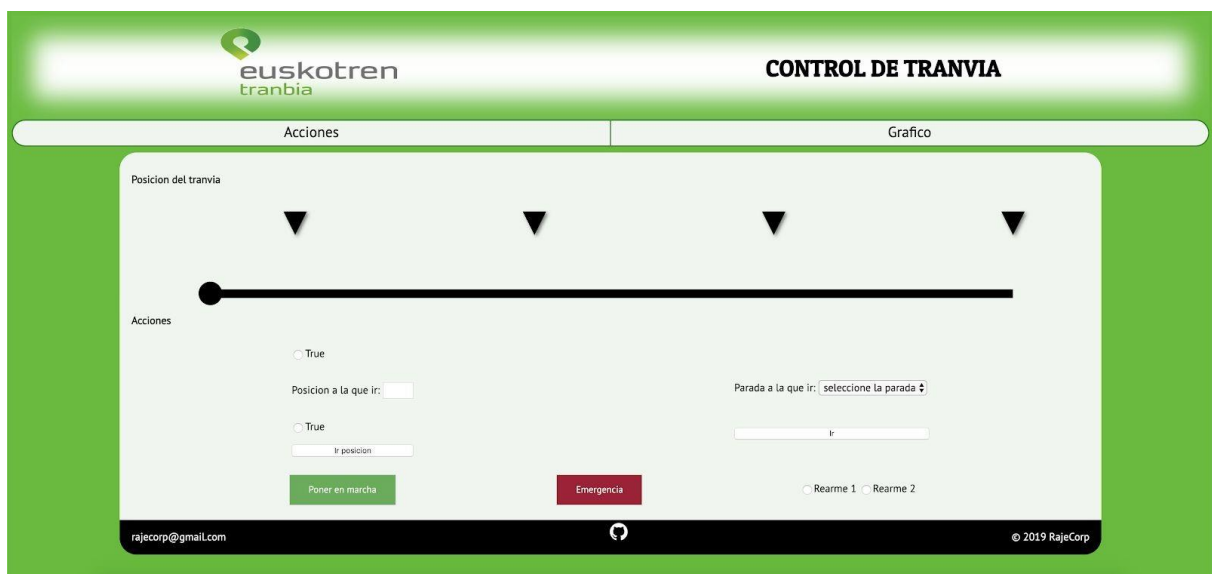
euskotren
tranbia

CONTROL DE TRANVIA

Acciones

Grafico

Posicion del tranvia

Acciones

True

Posicion a la que ir:

True

Ir posicion

Parada a la que ir: seleccione la parada

Ir

Poner en marcha

Emergencia

Rearme 1 Rearme 2

rajecorp@gmail.com

© 2019 RajeCorp